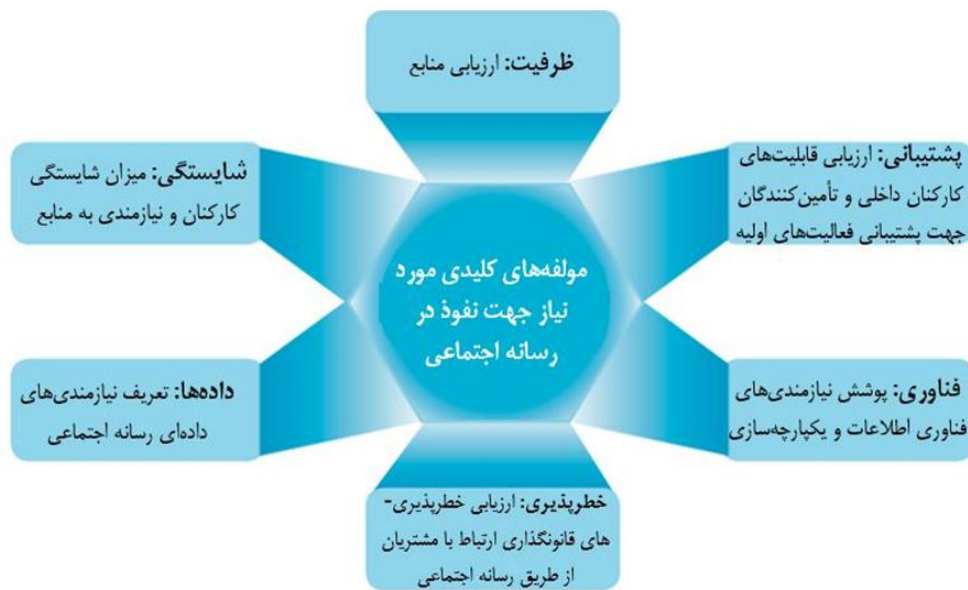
ظرفیت: ارزیابی منابع

شایستگی: میزان شایستگی کارکنان و نیازمندی به منابع

پشتیبانی: ارزیابی قابلیت‌های کارکنان داخلی و تأمین‌کنندگان جهت پشتیبانی فعالیت‌های اولیه

مولفه‌های کلیدی مورد نیاز جهت نفوذ در رسانه اجتماعی

داده‌ها: تعریف نیازمندی‌های داده‌ای رسانه اجتماعی

فناوری: پوشش نیازمندی‌های فناوری اطلاعات و یکپارچه‌سازی

خطرپذیری: ارزیابی خطرپذیری‌های قانونگذاری ارتباط با مشتریان از طریق رسانه اجتماعی